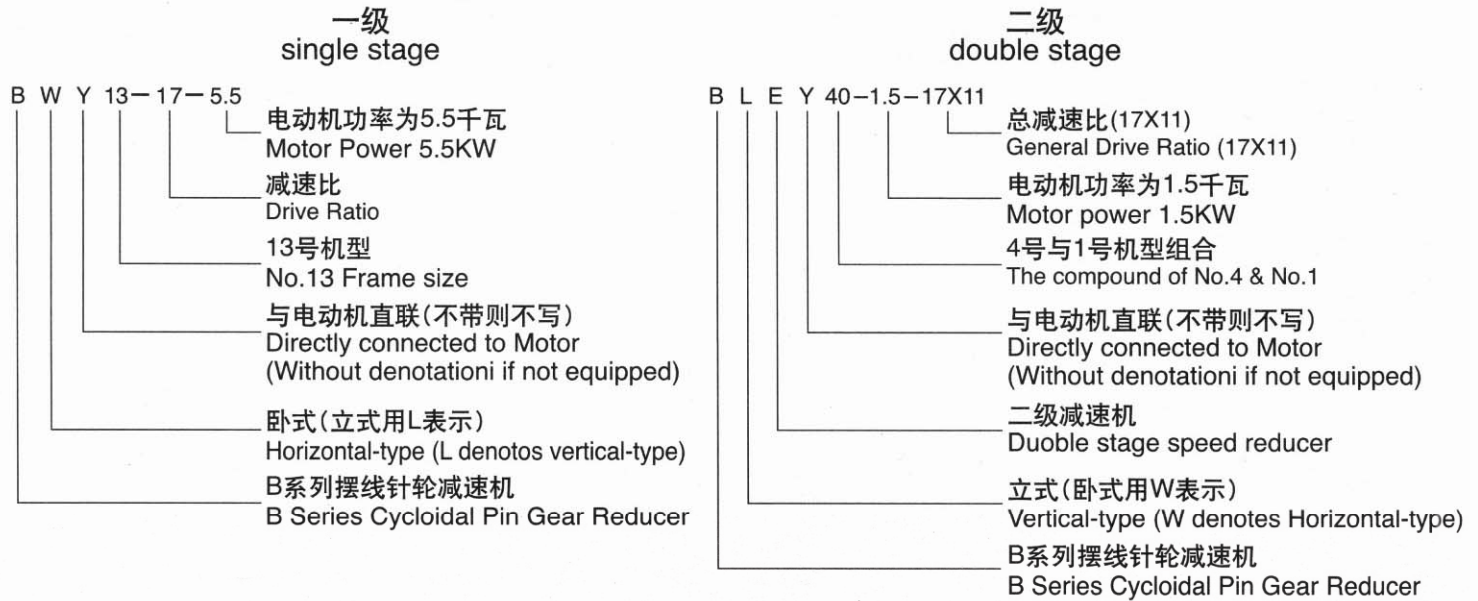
一级
single stage

B W Y 13－17－5.5

电动机功率为5.5千瓦
Motor Power 5.5KW

减速比
Drive Ratio

13号机型
No.13 Frame size

与电动机直联(不带则不写)
Directly connected to Motor
(Without denotationi if not equipped)

卧式(立式用L表示)
Horizontal-type (L denotos vertical-type)

B系列摆线针轮减速机
B Series Cycloidal Pin Gear Reducer

二级
double stage

B L E Y 40－1.5－17X11

总减速比(17X11)
General Drive Ratio (17X11)

电动机功率为1.5千瓦
Motor power 1.5KW

4号与1号机型组合
The compound of No.4 & No.1

与电动机直联(不带则不写)
Directly connected to Motor
(Without denotationi if not equipped)

二级减速机
Duoble stage speed reducer

立式(卧式用W表示)
Vertical-type (W denotes Horizontal-type)

B系列摆线针轮减速机
B Series Cycloidal Pin Gear Reducer